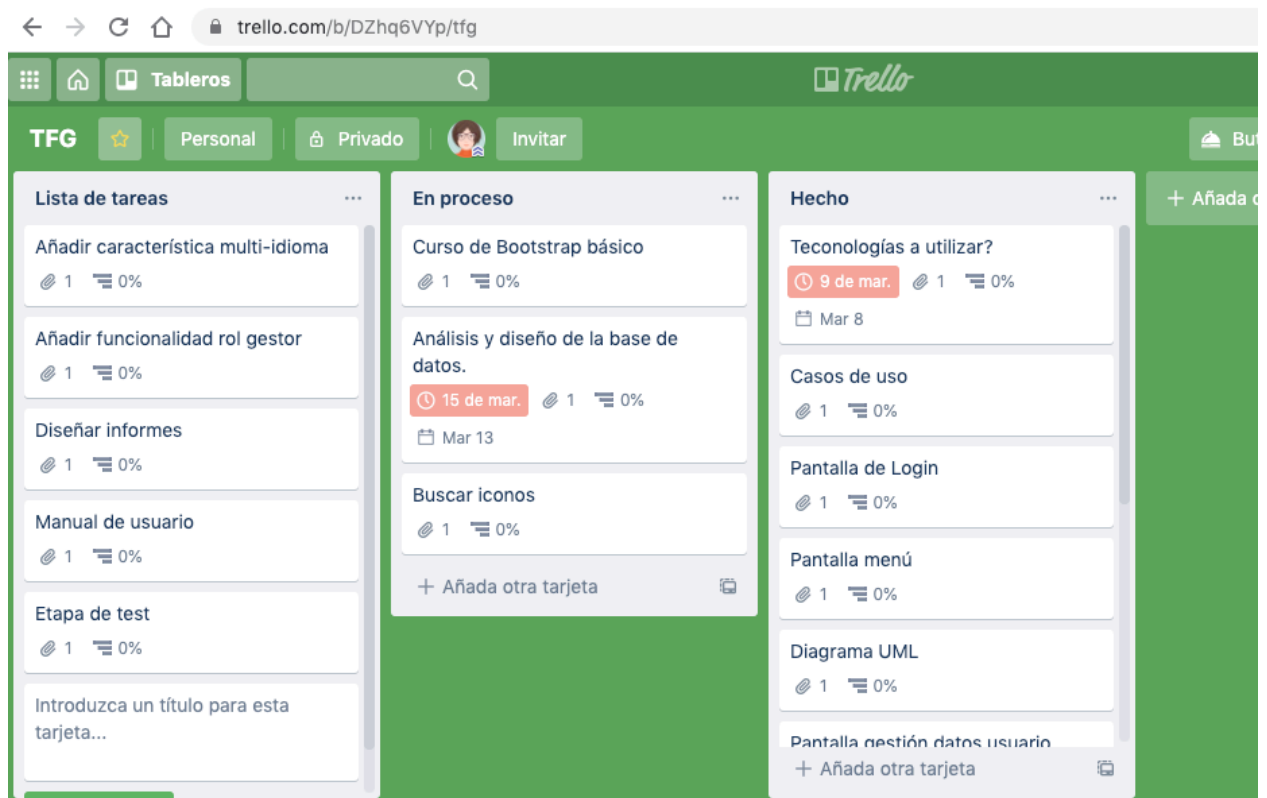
trello.com/b/DZhq6VYp/tfg

Tableros

Trello

TFG Personal Privado Invitar Bu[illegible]

Lista de tareas ...

Añadir característica multi-idioma
1 0%

Añadir funcionalidad rol gestor
1 0%

Diseñar informes
1 0%

Manual de usuario
1 0%

Etapa de test
1 0%

Introduzca un título para esta tarjeta...

En proceso ...

Curso de Bootstrap básico
1 0%

Análisis y diseño de la base de datos.
15 de mar. 1 0%
Mar 13

Buscar iconos
1 0%

+ Añada otra tarjeta

Hecho ...

Teconologías a utilizar?
9 de mar. 1 0%
Mar 8

Casos de uso
1 0%

Pantalla de Login
1 0%

Pantalla menú
1 0%

Diagrama UML
1 0%

Pantalla gestión datos usuario

+ Añada otra tarjeta

+ Añada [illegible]